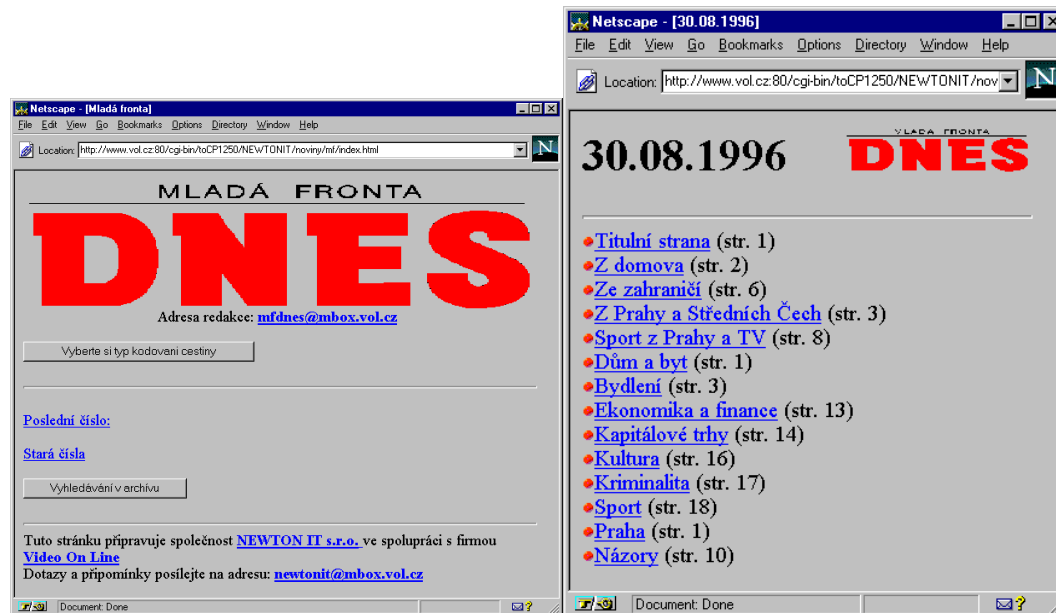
Netscape - [Mladá fronta]

File Edit View Go Bookmarks Options Directory Window Help

Location: http://www.vol.cz:80/cgi-bin/toCP1250/NEWTONIT/noviny/ml/index.html

N

MLADÁ FRONTA

DNES

Adresa redakce: mfdnes@mbox.vol.cz

Vyberte si typ kodovani cestiny

Poslední číslo:

Stará čísla

Vyhledávání v archívu

Tuto stránku připravuje společnost NEWTON IT s.r.o. ve spolupráci s firmou Video On Line
Dotazy a připomínky posílejte na adresu: newtonit@mbox.vol.cz

Document: Done

Netscape - [30.08.1996]

File Edit View Go Bookmarks Options Directory Window Help

Location: http://www.vol.cz:80/cgi-bin/toCP1250/NEWTONIT/nov

N

30.08.1996

MLADÁ FRONTA

DNES

Titulní strana (str. 1)
Z domova (str. 2)
Ze zahraničí (str. 6)
Z Prahy a Středních Čech (str. 3)
Sport z Prahy a TV (str. 8)
Dům a byt (str. 1)
Bydlení (str. 3)
Ekonomika a finance (str. 13)
Kapitálové trhy (str. 14)
Kultura (str. 16)
Kriminalita (str. 17)
Sport (str. 18)
Praha (str. 1)
Názory (str. 10)

Document: Done